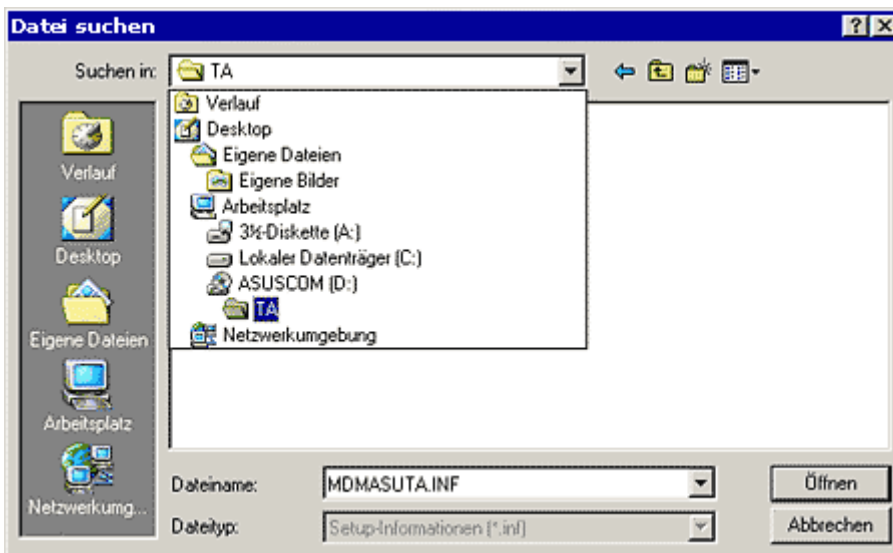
Datei suchen

?

X

Suchen in: TA

Verlauf

Desktop

Eigene Dateien

Eigene Bilder

Arbeitsplatz

3½-Diskette (A:)

Lokaler Datenträger (C:)

ASUSCOM (D:)

TA

Netzwerkumgebung

Verlauf

Desktop

Eigene Dateien

Arbeitsplatz

Netzwerkumg...

Dateiname: MDMASUTA.INF

Dateityp: Setup-Informationen (*.inf)

Öffnen

Abbrechen